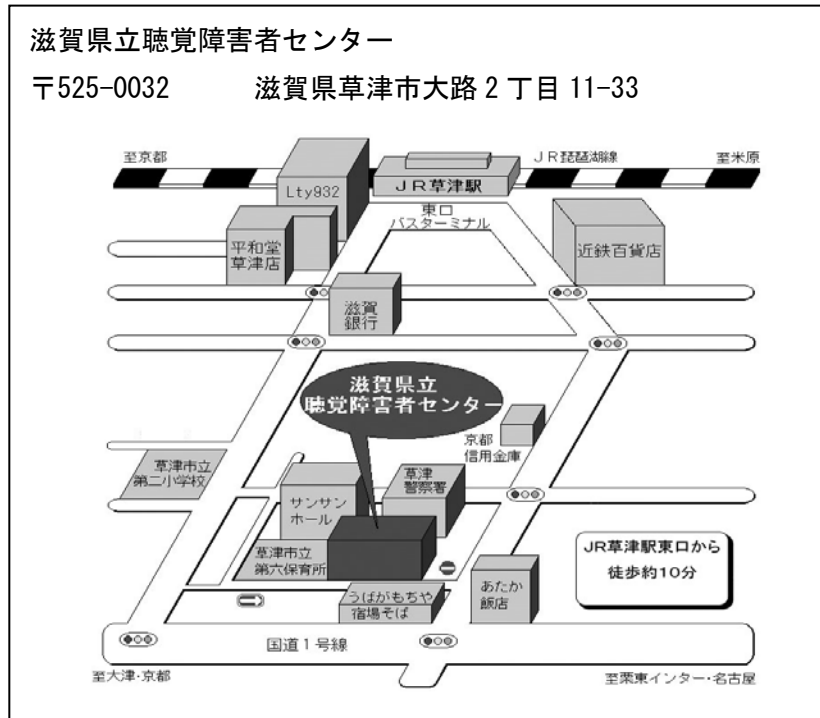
滋賀県立聴覚障害者センター

〒525-0032　　滋賀県草津市大路 2 丁目 11-33

至京都

Lty932

ＪＲ草津駅

ＪＲ琵琶湖線

至米原

東口
バスターミナル

平和堂
草津店

近鉄百貨店

滋賀
銀行

滋賀県立
聴覚障害者センター

京都
信用金庫

草津市立
第二小学校

草津
警察署

サンサン
ホール

草津市立
第六保育所

JR草津駅東口から
徒歩約10分

あたか
飯店

うばがもちや
宿場そば

国道１号線

至大津･京都

至栗東インター･名古屋